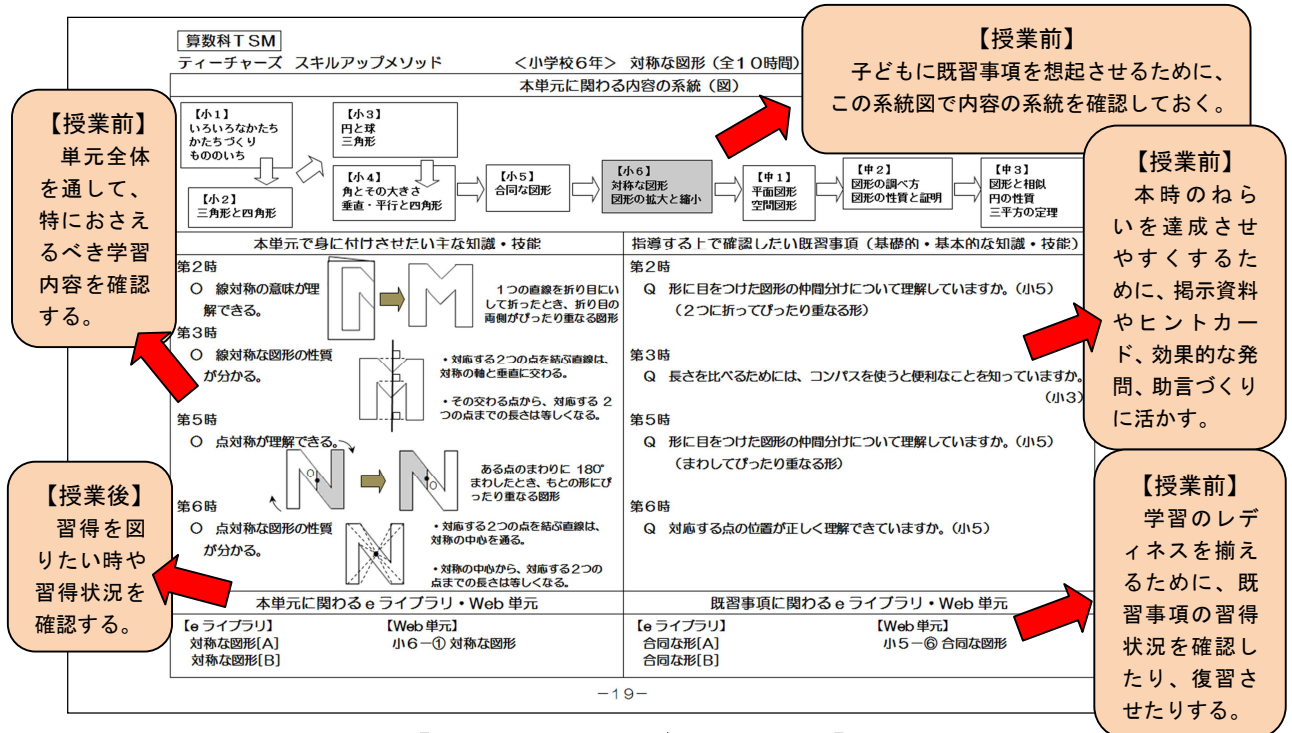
算数科ＴＳＭ
ティーチャーズ　スキルアップメソッド　＜小学校６年＞　対称な図形（全１０時間）

【授業前】
子どもに既習事項を想起させるために、この系統図で内容の系統を確認しておく。

本単元に関わる内容の系統（図）

【小１】
いろいろなかたち
かたちづくり
もののいち

【小２】
三角形と四角形

【小３】
円と球
三角形

【小４】
角とその大きさ
垂直・平行と四角形

【小５】
合同な図形

【小６】
対称な図形
図形の拡大と縮小

【中１】
平面図形
空間図形

【中２】
図形の調べ方
図形の性質と証明

【中３】
図形と相似
円の性質
三平方の定理

【授業前】
単元全体を通して、特におさえるべき学習内容を確認する。

【授業前】
本時のねらいを達成させやすくするために、掲示資料やヒントカード、効果的な発問、助言づくりに活かす。

本単元で身に付けさせたい主な知識・技能

第２時
○　線対称の意味が理解できる。
１つの直線を折り目にいして折ったとき、折り目の両側がぴったり重なる図形

第３時
○　線対称な図形の性質が分かる。
・対応する２つの点を結ぶ直線は、対称の軸と垂直に交わる。
・その交わる点から、対応する２つの点までの長さは等しくなる。

第５時
○　点対称が理解できる。
ある点のまわりに 180°まわしたとき、もとの形にぴったり重なる図形

第６時
○　点対称な図形の性質が分かる。
・対応する２つの点を結ぶ直線は、対称の中心を通る。
・対応の中心から、対応する２つの点までの長さは等しくなる。

指導する上で確認したい既習事項（基礎的・基本的な知識・技能）

第２時
Ｑ　形に目をつけた図形の仲間分けについて理解していますか。（小５）
（２つに折ってぴったり重なる形）

第３時
Ｑ　長さを比べるためには、コンパスを使うと便利なことを知っていますか。（小3）

第５時
Ｑ　形に目をつけた図形の仲間分けについて理解していますか。（小５）
（まわしてぴったり重なる形）

第６時
Ｑ　対応する点の位置が正しく理解できていますか。（小５）

【授業後】
習得を図りたい時や習得状況を確認する。

【授業前】
学習のレディネスを揃えるために、既習事項の習得状況を確認したり、復習させたりする。

本単元に関わるｅライブラリ・Web 単元
【ｅライブラリ】
対称な図形[A]
対称な図形[B]
【Web単元】
小６－① 対称な図形

既習事項に関わるｅライブラリ・Web 単元
【ｅライブラリ】
合同な形[A]
合同な形[B]
【Web単元】
小５－⑥ 合同な図形

－19－